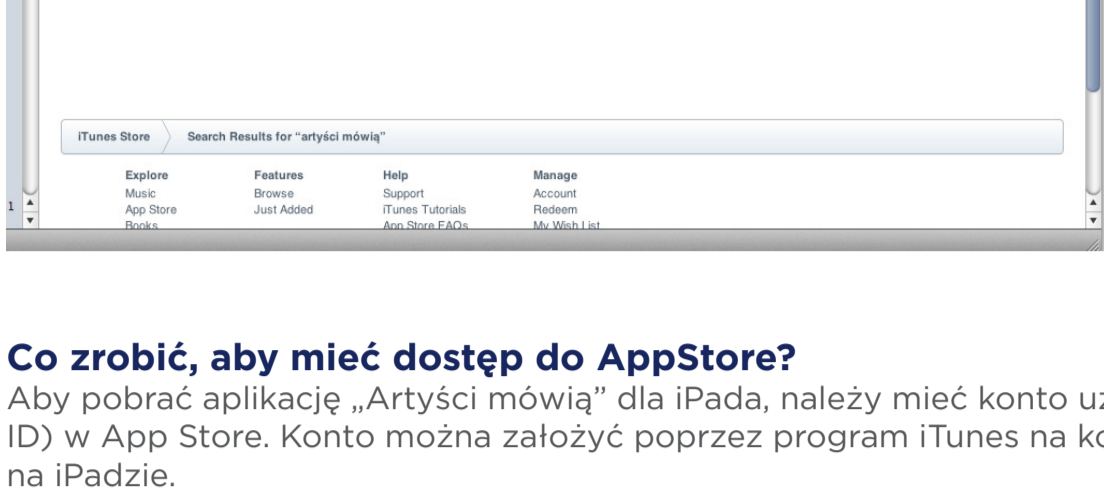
iTunes Store | Search Results for "artyści mówią"

| Explore | Features | Help | Manage |
|---|---|---|---|
| Music | Browse | Support | Account |
| App Store | Just Added | iTunes Tutorials | Redeem |
| Books | | App Store FAQs | My Wish List |

1

Co zrobić, aby mieć dostęp do AppStore?

Aby pobrać aplikację „Artyści mówią" dla iPada, należy mieć konto u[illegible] ID) w App Store. Konto można założyć poprzez program iTunes na k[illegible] na iPadzie.